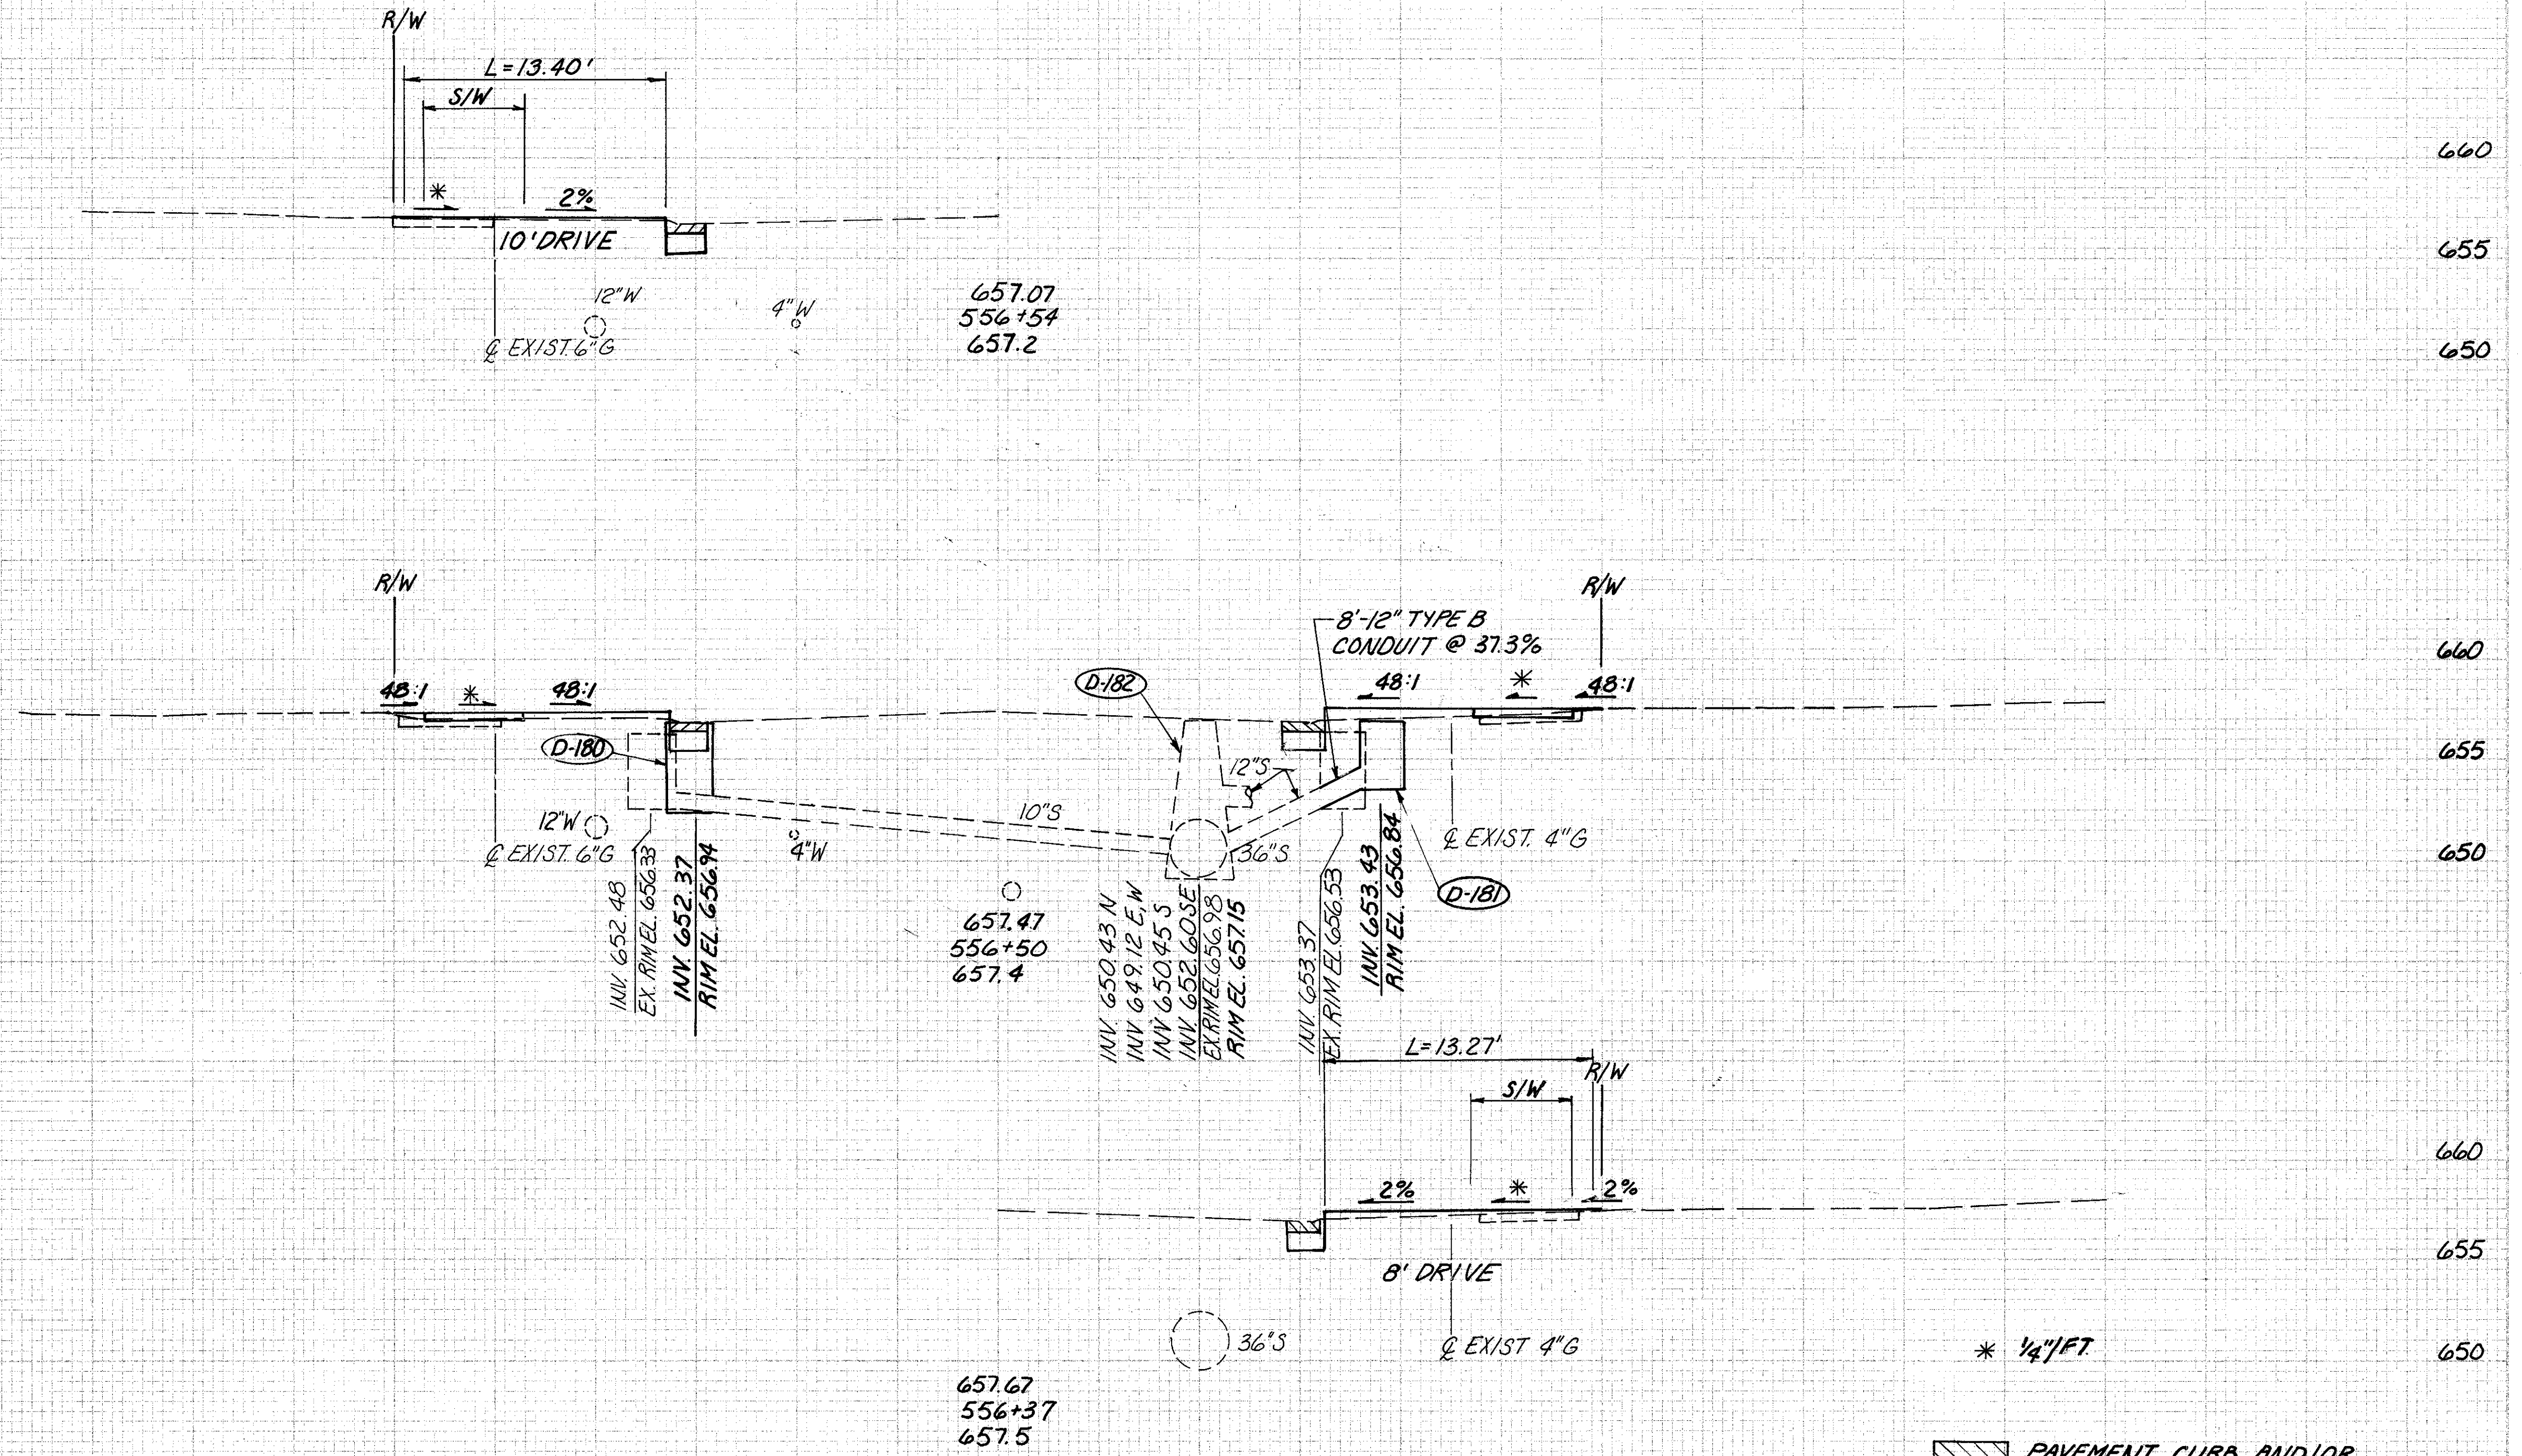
R/W

L=13.40'

S/W

*

2%

10'DRIVE

12"W

4"W

℄ EXIST. 6"G

657.07
556+54
657.2

660

655

650

R/W

48:1

*

48:1

D-180

12"W

℄ EXIST. 6"G

INV. 652.48
EX. RIM EL. 656.33
INV. 652.37
RIM EL. 656.94

4"W

10"S

657.47
556+50
657.4

D-182

12"S

36"S

INV. 650.43 N
INV. 649.12 E,W
INV. 650.45 S
INV. 652.60 SE
EX. RIM EL. 656.98
RIM EL. 657.15

8'-12" TYPE B
CONDUIT @ 37.3%

INV. 653.37
EX. RIM EL. 656.53

INV. 653.43
RIM EL. 656.84

D-181

48:1

*

48:1

R/W

℄ EXIST. 4"G

660

655

650

L=13.27'

R/W

S/W

2%

*

2%

8' DRIVE

36"S

℄ EXIST 4"G

657.67
556+37
657.5

660

655

650

* 1/4"/FT.

PAVEMENT, CURB AND/OR